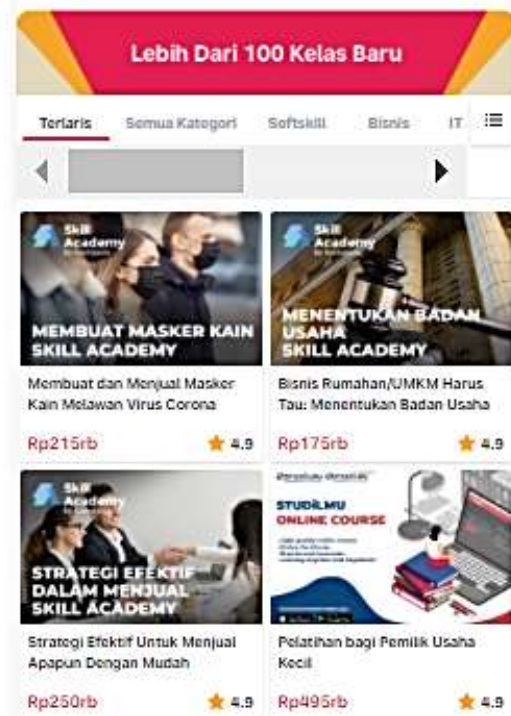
Lebih Dari 100 Kelas Baru

Terlaris | Semua Kategori | Softskill | Bisnis | IT

Skill Academy
MEMBUAT MASKER KAIN SKILL ACADEMY
Membuat dan Menjual Masker Kain Melawan Virus Corona
Rp215rb ★ 4.9

Skill Academy
MENENTUKAN BADAN USAHA SKILL ACADEMY
Bisnis Rumahan/UMKM Harus Tau: Menentukan Badan Usaha
Rp175rb ★ 4.9

Skill Academy
STRATEGI EFEKTIF DALAM MENJUAL SKILL ACADEMY
Strategi Efektif Untuk Menjual Apapun Dengan Mudah
Rp250rb ★ 4.9

STUDILMU ONLINE COURSE
Pelatihan bagi Pemilik Usaha Kecil
Rp495rb ★ 4.9